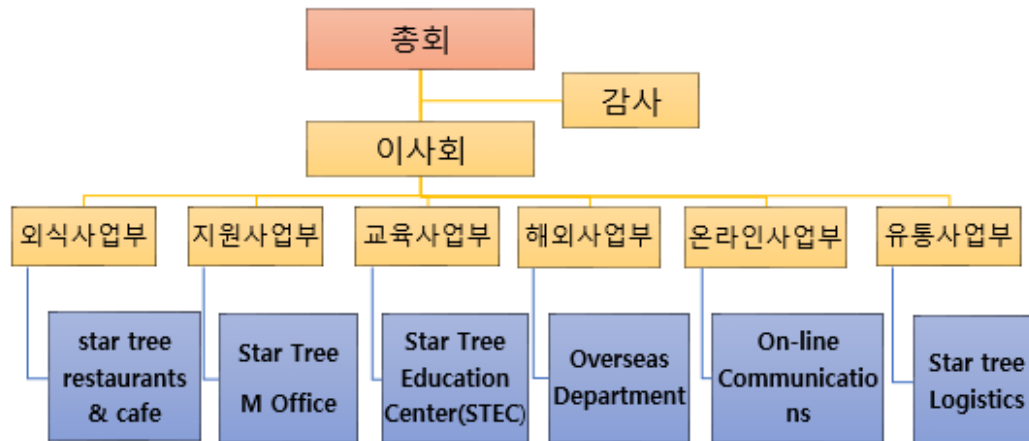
총회

감사

이사회

외식사업부

지원사업부

교육사업부

해외사업부

온라인사업부

유통사업부

star tree restaurants & cafe

Star Tree M Office

Star Tree Education Center(STEC)

Overseas Department

On-line Communicatio ns

Star tree Logistics